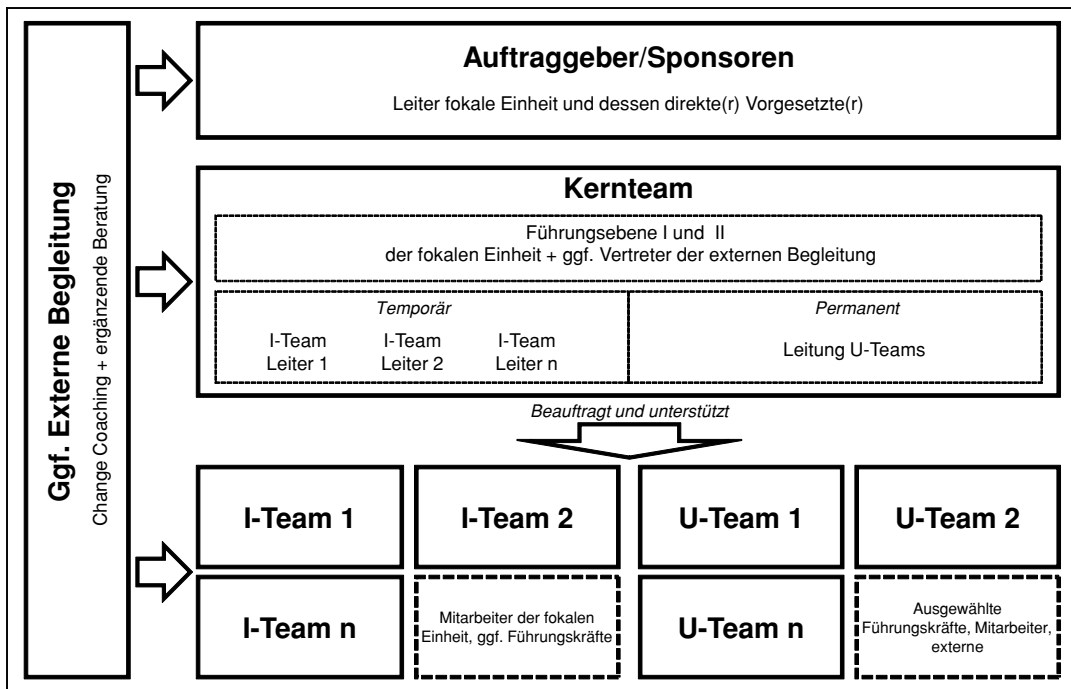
Ggf. Externe Begleitung

Change Coaching + ergänzende Beratung

Auftraggeber/Sponsoren

Leiter fokale Einheit und dessen direkte(r) Vorgesetzte(r)

Kernteam

Führungsebene I und II
der fokalen Einheit + ggf. Vertreter der externen Begleitung

Temporär

I-Team
Leiter 1

I-Team
Leiter 2

I-Team
Leiter n

Permanent

Leitung U-Teams

Beauftragt und unterstützt

| I-Team 1 | I-Team 2 | U-Team 1 | U-Team 2 |
|---|---|---|---|
| I-Team n | Mitarbeiter der fokalen Einheit, ggf. Führungskräfte | U-Team n | Ausgewählte Führungskräfte, Mitarbeiter, externe |